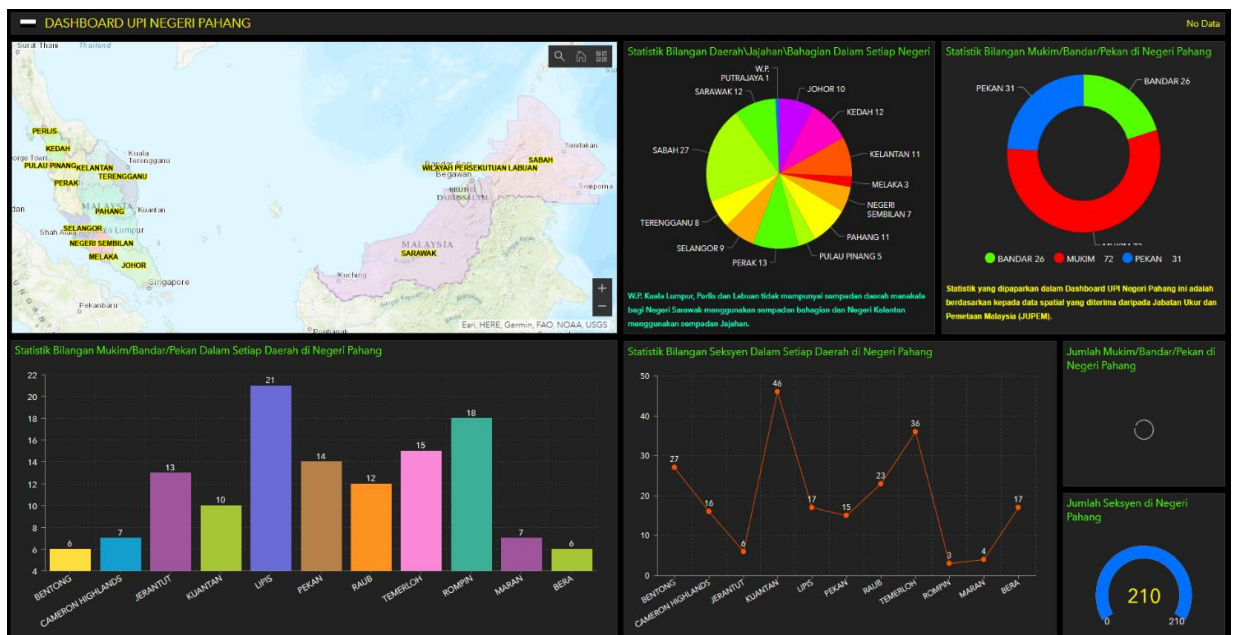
DASHBOARD UPI NEGERI PAHANG

No Data

Surat Thani Thailand

PERLIS
KEDAH
PULAU PINANG
KELANTAN
TERENGGANU
PERAK
PAHANG
SELANGOR
NEGERI SEMBILAN
MELAKA
JOHOR
Kuala Terengganu
Kuantan
MALAYSIA
Singapore
Pekanbaru
WILAYAH PERSEKUTUAN LABUAN
SABAH
Sandakan
BRUNEI DARUSSALAM
MALAYSIA
SARAWAK
Kuching
Esri, HERE, Garmin, FAO, NOAA, USGS

Statistik Bilangan Daerah\Jajahan\Bahagian Dalam Setiap Negeri

W.P. PUTRAJAYA 1
JOHOR 10
KEDAH 12
KELANTAN 11
MELAKA 3
NEGERI SEMBILAN 7
PAHANG 11
PULAU PINANG 5
PERAK 13
SELANGOR 9
TERENGGANU 8
SABAH 27
SARAWAK 12

W.P. Kuala Lumpur, Perlis dan Labuan tidak mempunyai sempadan daerah manakala bagi Negeri Sarawak menggunakan sempadan bahagian dan Negeri Kelantan menggunakan sempadan Jajahan.

Statistik Bilangan Mukim/Bandar/Pekan di Negeri Pahang

PEKAN 31
BANDAR 26
MUKIM 72

BANDAR 26 MUKIM 72 PEKAN 31

Statistik yang dipaparkan dalam Dashboard UPI Negeri Pahang ini adalah berdasarkan kepada data spatial yang diterima daripada Jabatan Ukur dan Pemetaan Malaysia (JUPEM).

Statistik Bilangan Mukim/Bandar/Pekan Dalam Setiap Daerah di Negeri Pahang

| Daerah | Bilangan |
|---|---|
| BENTONG | 6 |
| CAMERON HIGHLANDS | 7 |
| JERANTUT | 13 |
| KUANTAN | 10 |
| LIPIS | 21 |
| PEKAN | 14 |
| RAUB | 12 |
| TEMERLOH | 15 |
| ROMPIN | 18 |
| MARAN | 7 |
| BERA | 6 |

4 6 8 10 12 14 16 18 20 22

Statistik Bilangan Seksyen Dalam Setiap Daerah di Negeri Pahang

| Daerah | Bilangan |
|---|---|
| BENTONG | 27 |
| CAMERON HIGHLANDS | 16 |
| JERANTUT | 6 |
| KUANTAN | 46 |
| LIPIS | 17 |
| PEKAN | 15 |
| RAUB | 23 |
| TEMERLOH | 36 |
| ROMPIN | 3 |
| MARAN | 4 |
| BERA | 17 |

0 10 20 30 40 50

Jumlah Mukim/Bandar/Pekan di Negeri Pahang

Jumlah Seksyen di Negeri Pahang

210
0 210